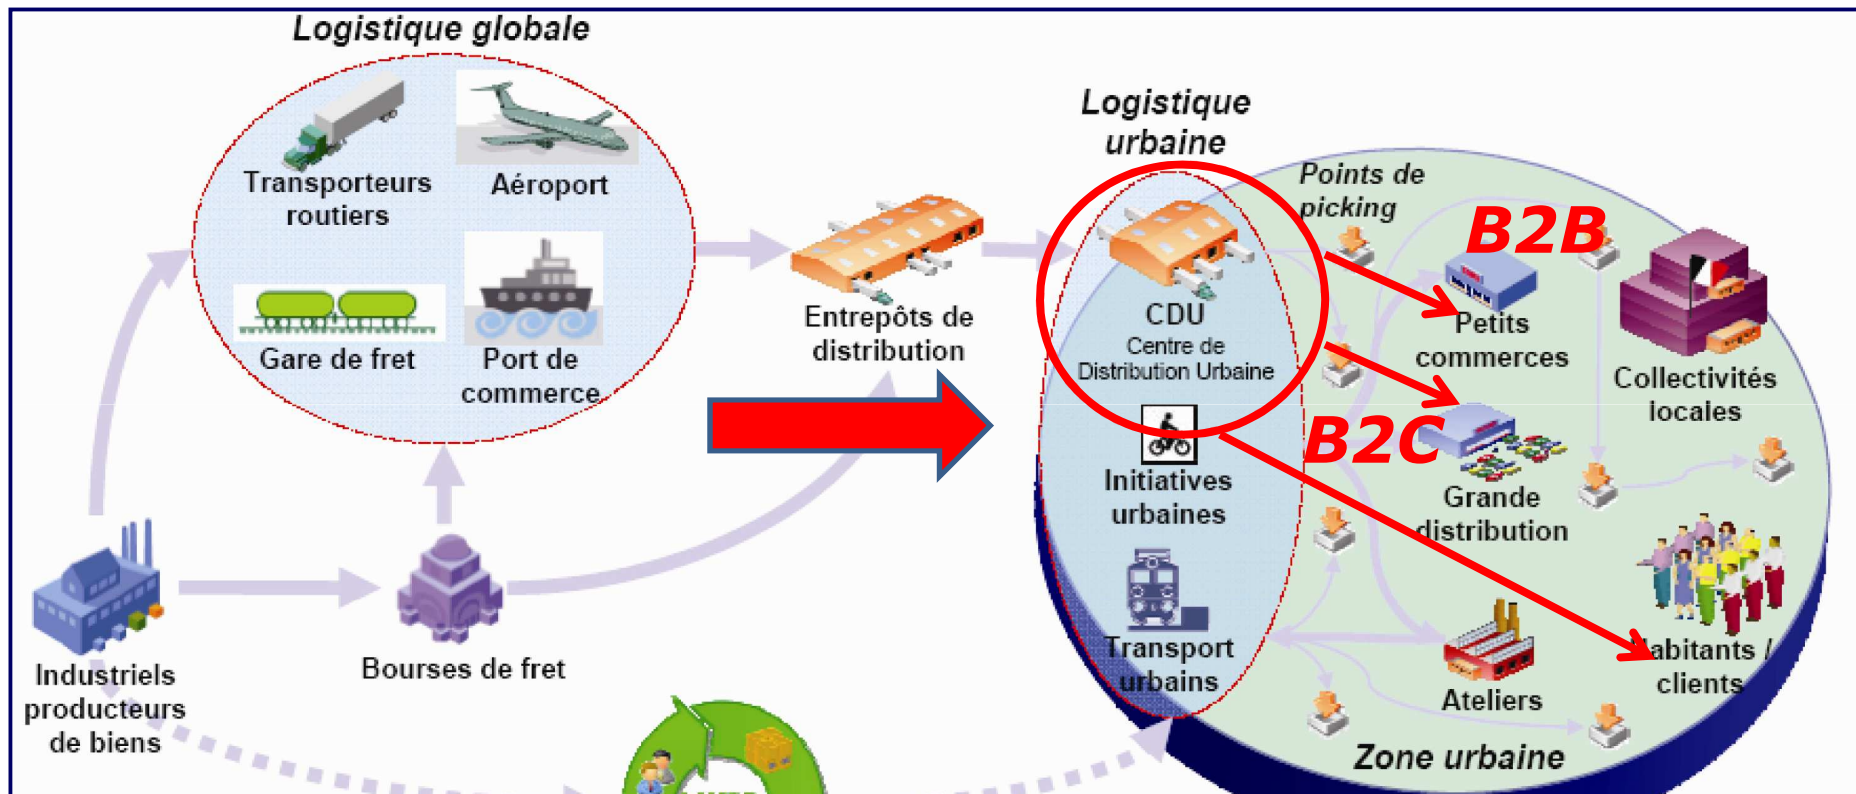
Logistique globale

Transporteurs routiers

Aéroport

Gare de fret

Port de commerce

Entrepôts de distribution

Logistique urbaine

Points de picking

B2B

CDU
Centre de Distribution Urbaine

Petits commerces

Collectivités locales

B2C

Grande distribution

Initiatives urbaines

Transport urbains

Ateliers

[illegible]abitants / clients

Zone urbaine

Industriels producteurs de biens

Bourses de fret